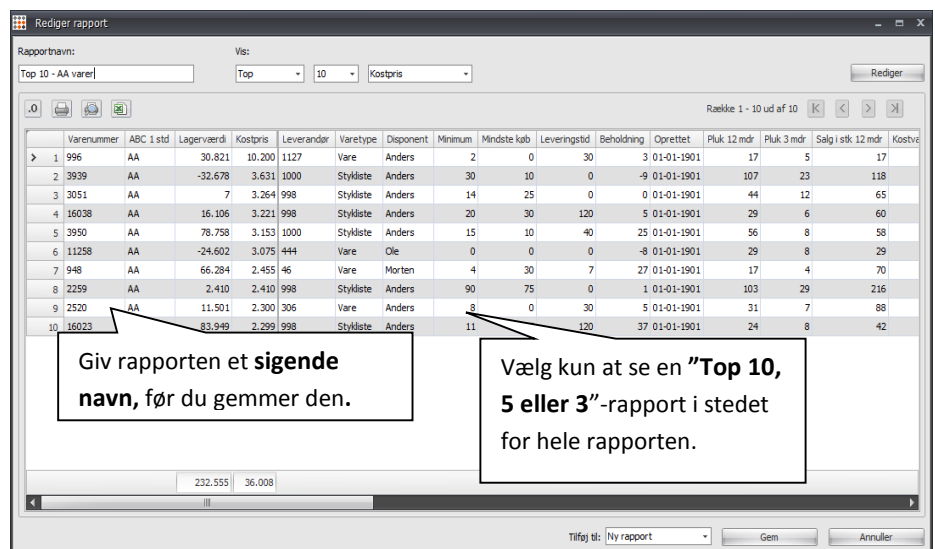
Rediger rapport

Rapportnavn:
Top 10 - AA varer

Vis:
Top 10 Kostpris

Rediger

.0

Række 1 - 10 ud af 10

| | Varenummer | ABC 1 std | Lagerværdi | Kostpris | Leverandør | Varetype | Disponent | Minimum | Mindste køb | Leveringstid | Beholdning | Oprettet | Pluk 12 mdr | Pluk 3 mdr | Salg i stk 12 mdr | Kostva |
|---|---|---|---|---|---|---|---|---|---|---|---|---|---|---|---|---|
| 1 | 996 | AA | 30.821 | 10.200 | 1127 | Vare | Anders | 2 | 0 | 30 | 3 | 01-01-1901 | 17 | 5 | 17 | |
| 2 | 3939 | AA | -32.678 | 3.631 | 1000 | Stykliste | Anders | 30 | 10 | 0 | -9 | 01-01-1901 | 107 | 23 | 118 | |
| 3 | 3051 | AA | 7 | 3.264 | 998 | Stykliste | Anders | 14 | 25 | 0 | 0 | 01-01-1901 | 44 | 12 | 65 | |
| 4 | 16038 | AA | 16.106 | 3.221 | 998 | Stykliste | Anders | 20 | 30 | 120 | 5 | 01-01-1901 | 29 | 6 | 60 | |
| 5 | 3950 | AA | 78.758 | 3.153 | 1000 | Stykliste | Anders | 15 | 10 | 40 | 25 | 01-01-1901 | 56 | 8 | 58 | |
| 6 | 11258 | AA | -24.602 | 3.075 | 444 | Vare | Ole | 0 | 0 | 0 | -8 | 01-01-1901 | 29 | 8 | 29 | |
| 7 | 948 | AA | 66.284 | 2.455 | 46 | Vare | Morten | 4 | 30 | 7 | 27 | 01-01-1901 | 17 | 4 | 70 | |
| 8 | 2259 | AA | 2.410 | 2.410 | 998 | Stykliste | Anders | 90 | 75 | 0 | 1 | 01-01-1901 | 103 | 29 | 216 | |
| 9 | 2520 | AA | 11.501 | 2.300 | 306 | Vare | Anders | 8 | 0 | 30 | 5 | 01-01-1901 | 31 | 7 | 88 | |
| 10 | 16023 | | 83.949 | 2.299 | 998 | Stykliste | Anders | 11 | | 120 | 37 | 01-01-1901 | 24 | 8 | 42 | |
| | | | 232.555 | 36.008 | | | | | | | | | | | | |

Giv rapporten et **sigende navn,** før du gemmer den**.**

Vælg kun at se en **"Top 10, 5 eller 3**"-rapport i stedet for hele rapporten.

Tilføj til: Ny rapport Gem Annuller